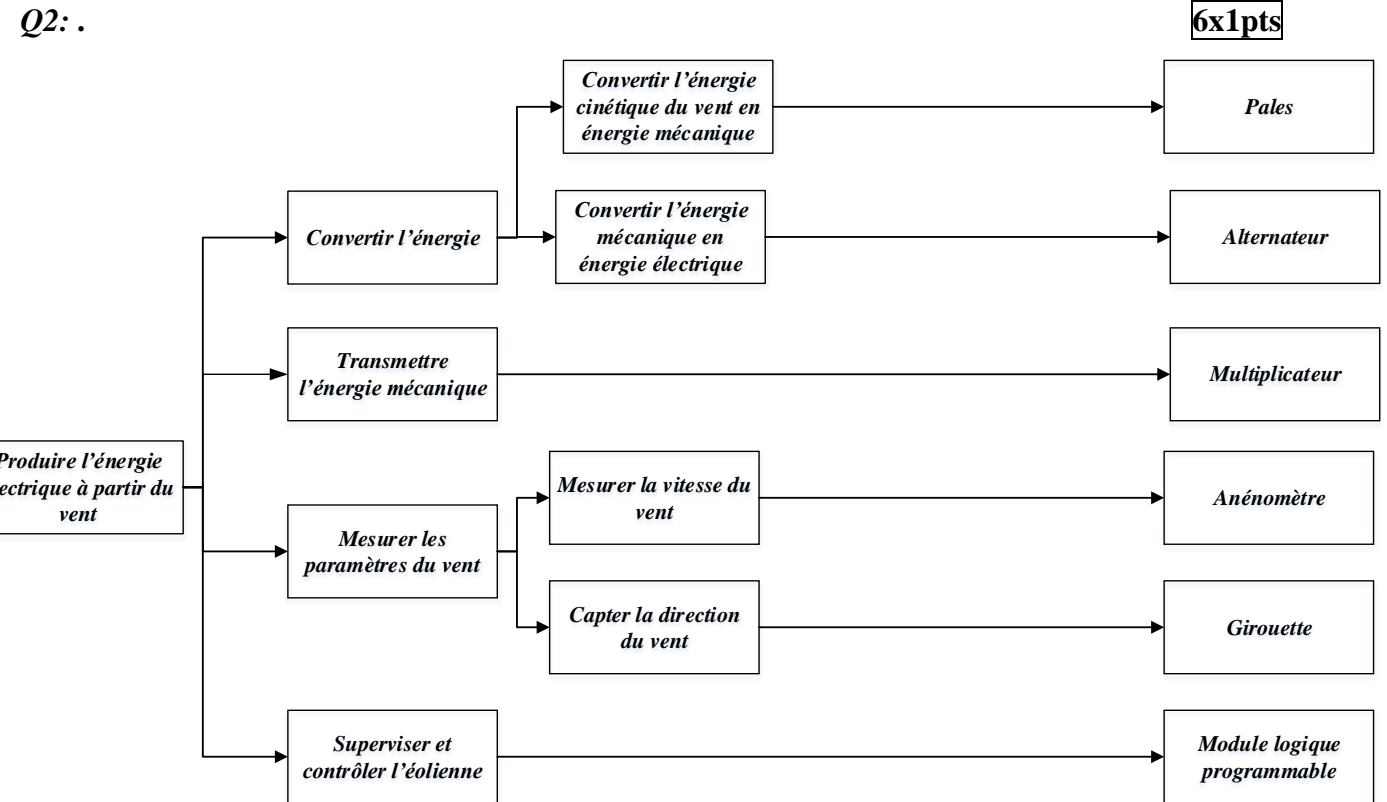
Q2: .

6x1pts

Produire l'énergie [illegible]ectrique à partir du vent

Convertir l'énergie

Convertir l'énergie cinétique du vent en énergie mécanique

Pales

Convertir l'énergie mécanique en énergie électrique

Alternateur

Transmettre l'énergie mécanique

Multiplicateur

Mesurer les paramètres du vent

Mesurer la vitesse du vent

Anénomètre

Capter la direction du vent

Girouette

Superviser et contrôler l'éolienne

Module logique programmable